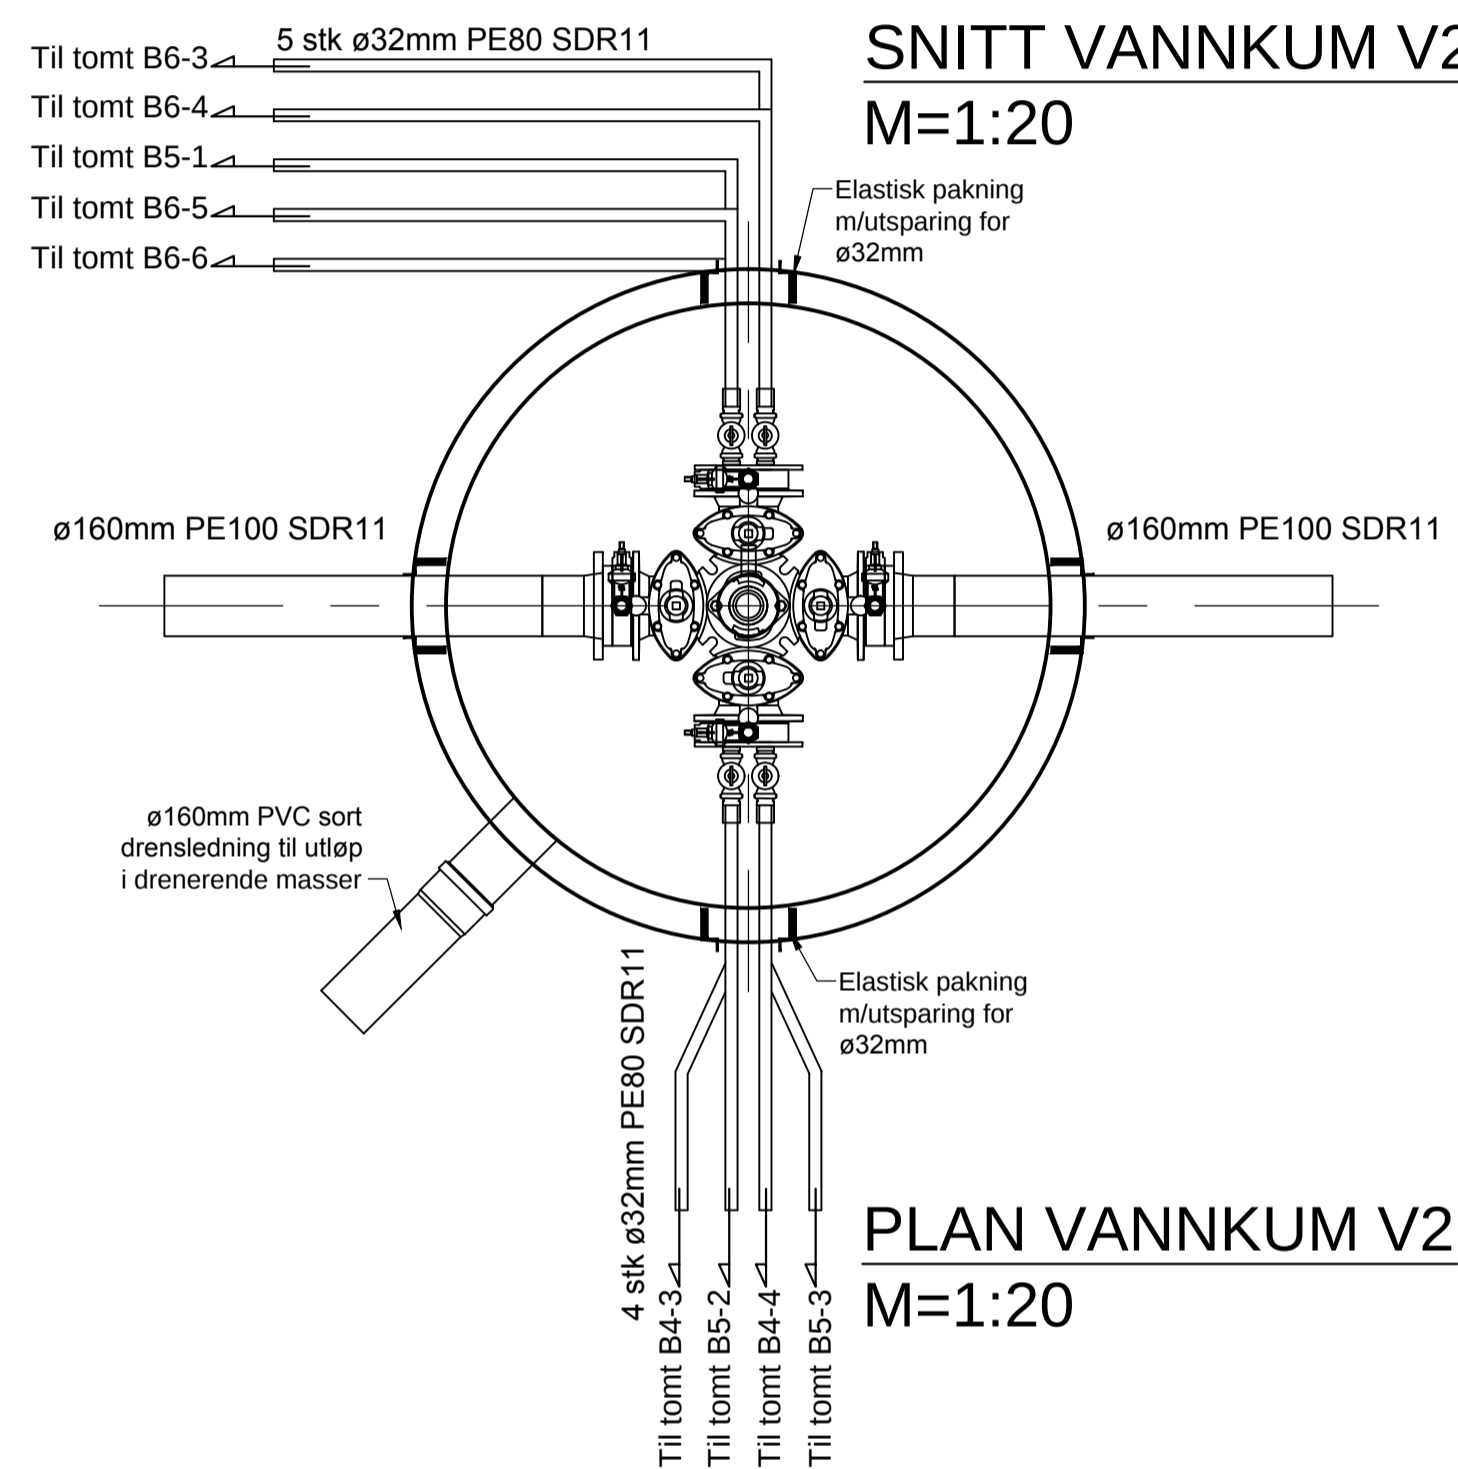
SNITT VANNKUM V2
M=1:20

5 stk ø32mm PE80 SDR11
Til tomt B6-3
Til tomt B6-4
Til tomt B5-1
Til tomt B6-5
Til tomt B6-6

Elastisk pakning m/utsparing for ø32mm

ø160mm PE100 SDR11

ø160mm PE100 SDR11

ø160mm PVC sort drensledning til utløp i drenerende masser

Elastisk pakning m/utsparing for ø32mm

4 stk ø32mm PE80 SDR11

Til tomt B4-3
Til tomt B5-2
Til tomt B4-4
Til tomt B5-3

PLAN VANNKUM V2
M=1:20